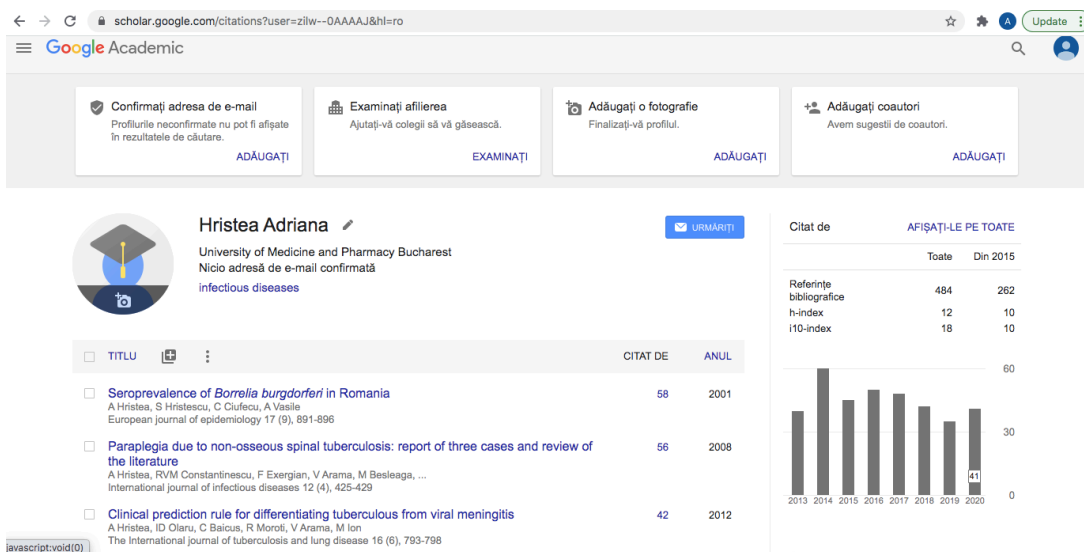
scholar.google.com/citations?user=zilw--0AAAAJ&hl=ro

Update

Google Academic

Confirmați adresa de e-mail
Profilurile neconfirmate nu pot fi afișate în rezultatele de căutare.
ADĂUGAȚI

Examinați afilierea
Ajutați-vă colegii să vă găsească.
EXAMINAȚI

Adăugați o fotografie
Finalizați-vă profilul.
ADĂUGAȚI

Adăugați coautori
Avem sugestii de coautori.
ADĂUGAȚI

Hristea Adriana
University of Medicine and Pharmacy Bucharest
Nicio adresă de e-mail confirmată
infectious diseases

URMĂRIȚI

Citat de AFIȘAȚI-LE PE TOATE

| | Toate | Din 2015 |
|---|---|---|
| Referințe bibliografice | 484 | 262 |
| h-index | 12 | 10 |
| i10-index | 18 | 10 |

60
30
0
41
2013 2014 2015 2016 2017 2018 2019 2020

TITLU CITAT DE ANUL

Seroprevalence of Borrelia burgdorferi in Romania
A Hristea, S Hristescu, C Ciufecu, A Vasile
European journal of epidemiology 17 (9), 891-896
58 2001

Paraplegia due to non-osseous spinal tuberculosis: report of three cases and review of the literature
A Hristea, RVM Constantinescu, F Exergian, V Arama, M Besleaga, ...
International journal of infectious diseases 12 (4), 425-429
56 2008

Clinical prediction rule for differentiating tuberculous from viral meningitis
A Hristea, ID Olaru, C Baicus, R Moroti, V Arama, M Ion
The International journal of tuberculosis and lung disease 16 (6), 793-798
42 2012

javascript:void(0)